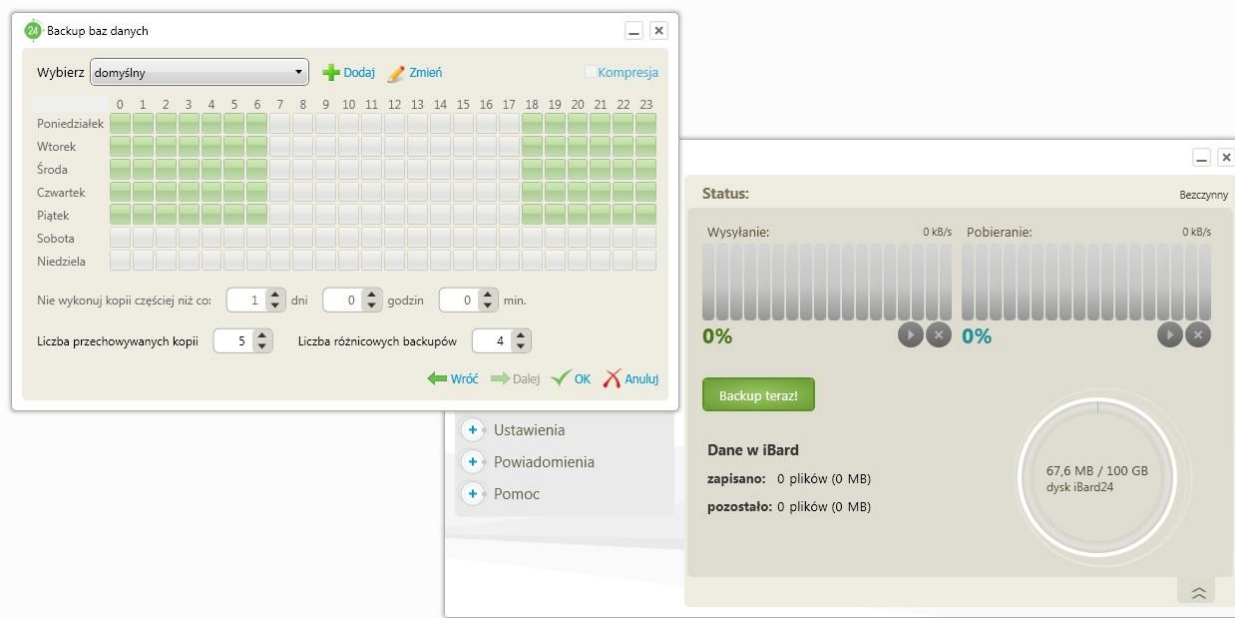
24 Backup baz danych

Wybierz domyślny Dodaj Zmień Kompresja

| | 0 | 1 | 2 | 3 | 4 | 5 | 6 | 7 | 8 | 9 | 10 | 11 | 12 | 13 | 14 | 15 | 16 | 17 | 18 | 19 | 20 | 21 | 22 | 23 |
|---|---|---|---|---|---|---|---|---|---|---|---|---|---|---|---|---|---|---|---|---|---|---|---|---|
| Poniedziałek | | | | | | | | | | | | | | | | | | | | | | | | |
| Wtorek | | | | | | | | | | | | | | | | | | | | | | | | |
| Środa | | | | | | | | | | | | | | | | | | | | | | | | |
| Czwartek | | | | | | | | | | | | | | | | | | | | | | | | |
| Piątek | | | | | | | | | | | | | | | | | | | | | | | | |
| Sobota | | | | | | | | | | | | | | | | | | | | | | | | |
| Niedziela | | | | | | | | | | | | | | | | | | | | | | | | |

Nie wykonuj kopii częściej niż co: 1 dni 0 godzin 0 min.

Liczba przechowywanych kopii 5 Liczba różnicowych backupów 4

Wróć Dalej OK Anuluj

Status: Bezczynny

Wysyłanie: 0 kB/s Pobieranie: 0 kB/s

0% 0%

Backup teraz!

Ustawienia
Powiadomienia
Pomoc

Dane w iBard
zapisano: 0 plików (0 MB)
pozostało: 0 plików (0 MB)

67,6 MB / 100 GB
dysk iBard24